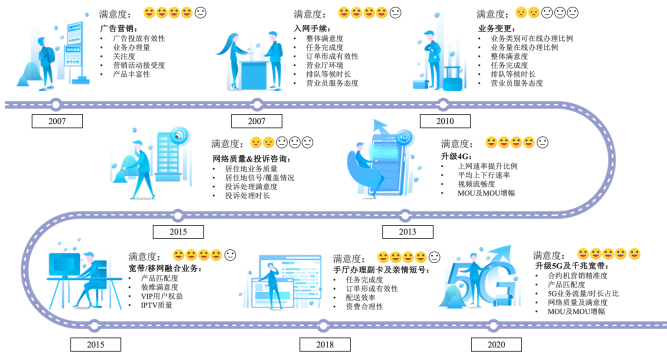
满意度:

广告营销:
- 广告投放有效性
- 业务办理量
- 关注度
- 营销活动接受度
- 产品丰富性

2007

满意度:

入网手续:
- 整体满意度
- 任务完成度
- 订单形成有效性
- 营业厅环境
- 排队等候时长
- 营业员服务态度

2007

满意度:

业务变更:
- 业务类别可在线办理比例
- 业务量在线办理比例
- 整体满意度
- 任务完成度
- 排队等候时长
- 营业员服务态度

2010

满意度:

网络质量&投诉咨询:
- 居住地业务质量
- 居住地信号/覆盖情况
- 投诉处理满意度
- 投诉处理时长

2015

4G

满意度:

升级4G:
- 上网速率提升比例
- 平均上下行速率
- 视频流畅度
- MOU及MOU增幅

2013

满意度:

宽带/移网融合业务:
- 产品匹配度
- 装维满意度
- VIP用户权益
- IPTV质量

2015

满意度:

手厅办理副卡及亲情短号:
- 任务完成度
- 订单形成有效性
- 配送效率
- 资费合理性

2018

5G

满意度:

升级5G及千兆宽带:
- 合约机营销精准度
- 产品匹配度
- 5G业务流量/时长占比
- 网络质量及满意度
- MOU及MOU增幅

2020